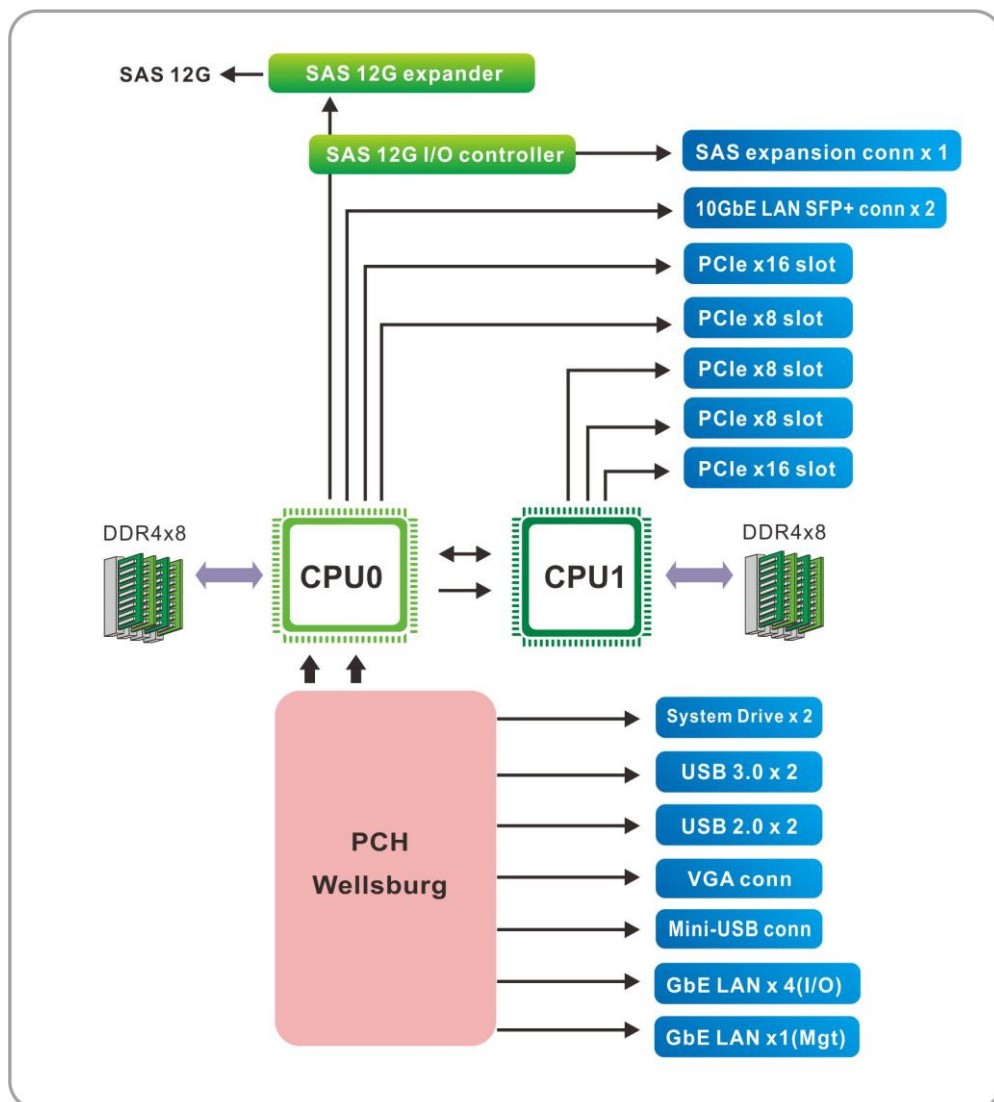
SAS 12G
SAS 12G expander
SAS 12G I/O controller
SAS expansion conn x 1
10GbE LAN SFP+ conn x 2
PCIe x16 slot
PCIe x8 slot
PCIe x8 slot
PCIe x8 slot
PCIe x16 slot
DDR4x8
CPU0
CPU1
DDR4x8
PCH
Wellsburg
System Drive x 2
USB 3.0 x 2
USB 2.0 x 2
VGA conn
Mini-USB conn
GbE LAN x 4(I/O)
GbE LAN x1(Mgt)